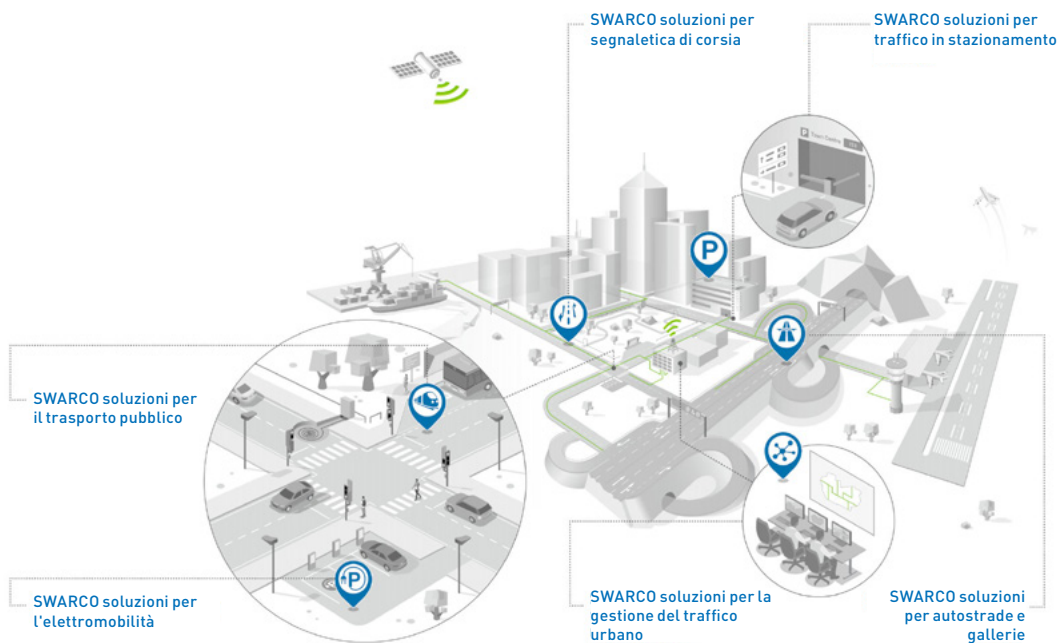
SWARCO soluzioni per segnaletica di corsia

SWARCO soluzioni per traffico in stazionamento

SWARCO soluzioni per il trasporto pubblico

SWARCO soluzioni per l'elettromobilità

SWARCO soluzioni per la gestione del traffico urbano

SWARCO soluzioni per autostrade e gallerie